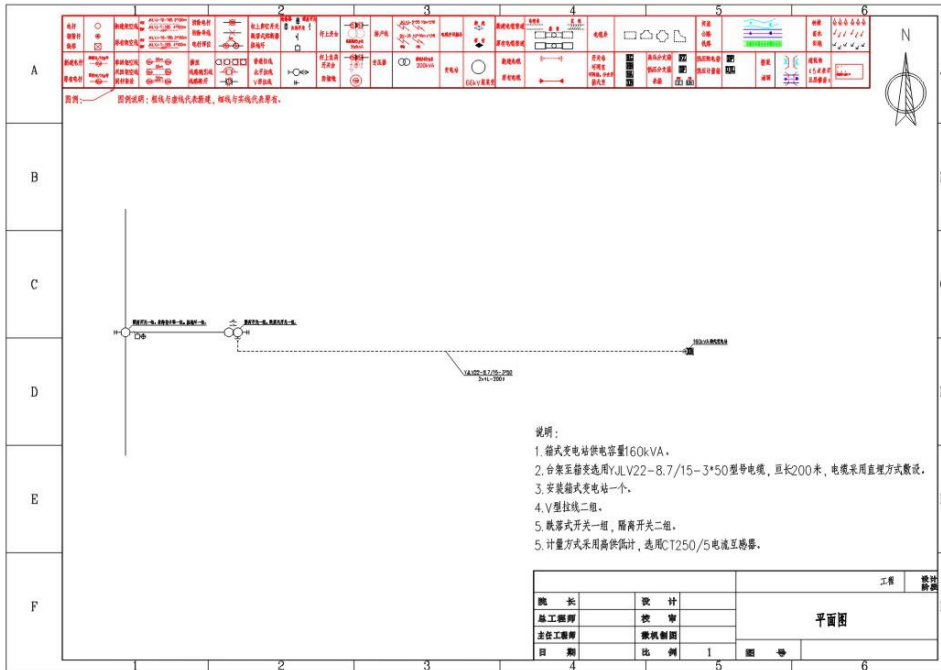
1
2
3
4
5
6

A
B
C
D
E
F

N

图例：
图例说明：粗线与虚线代表新建，细线与实线代表原有。

YJV22-8.7/15-3*50
3×1L-200米

160kVA箱式变

说明：
1.箱式变电站供电容量160kVA。
2.台架至箱变选用YJLV22-8.7/15-3*50型号电缆，亘长200米，电缆采用直埋方式敷设。
3.安装箱式变电站一个。
4.V型拉线二组。
5.跌落式开关一组，隔离开关二组。
5.计量方式采用高供低计，选用CT250/5电流互感器。

| 院　长 | | 设　计 | | |
|---|---|---|---|---|
| 总工程师 | | 校　审 | | |
| 主任工程师 | | 微机制图 | | |
| 日　期 | | 比　例 | 1 | 图　号 |

工程
设计阶段
平面图